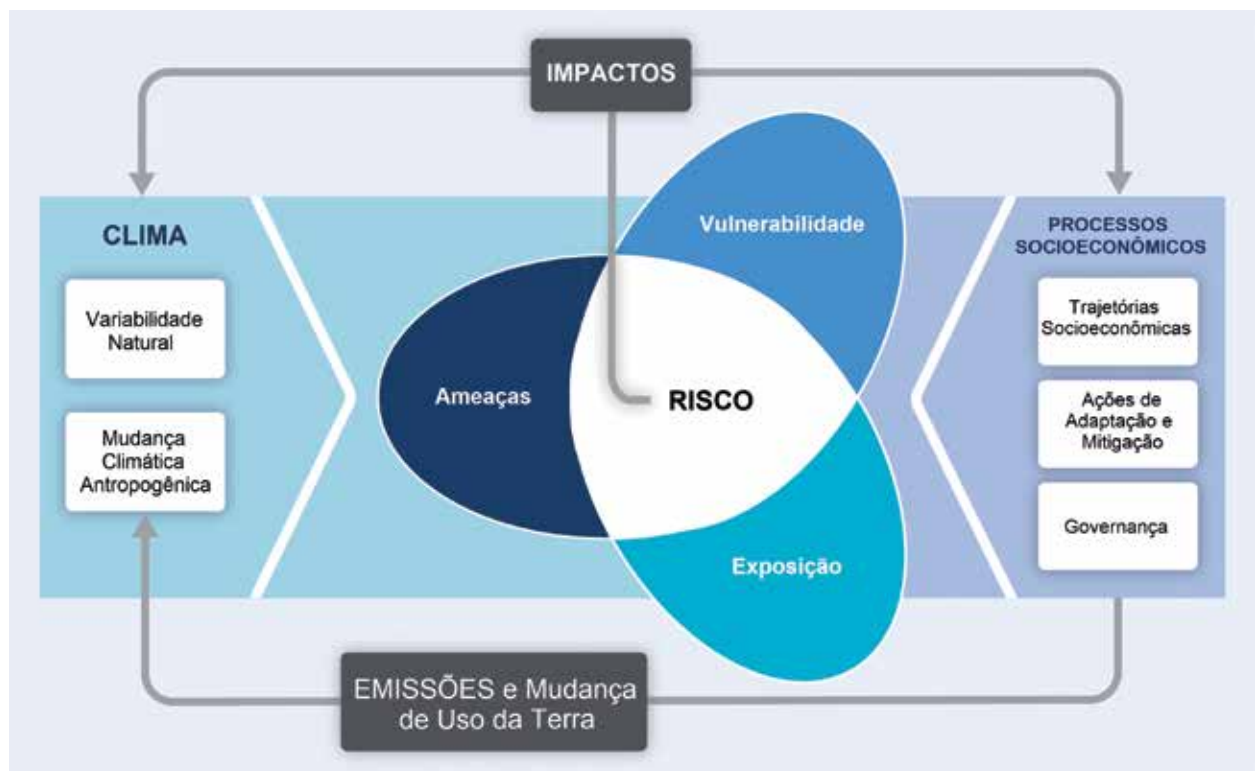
IMPACTOS

CLIMA

Variabilidade Natural

Mudança Climática Antropogênica

Vulnerabilidade

Ameaças

RISCO

Exposição

PROCESSOS SOCIOECONÔMICOS

Trajetórias Socioeconômicas

Ações de Adaptação e Mitigação

Governança

EMISSÕES e Mudança de Uso da Terra